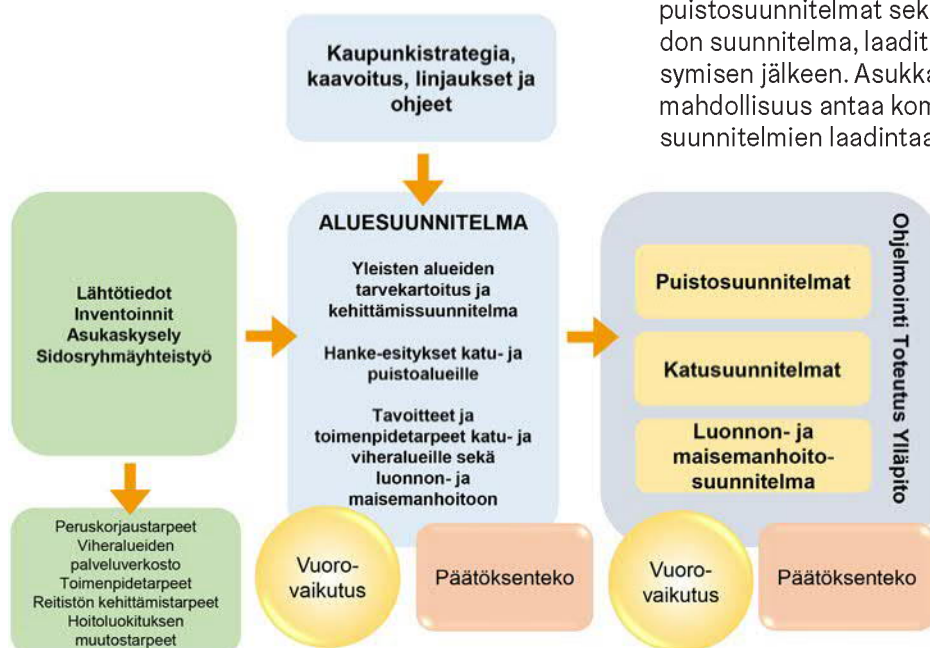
puistosuunnitelmat sek
don suunnitelma, laadit
symisen jälkeen. Asukka
mahdollisuus antaa kom
suunnitelmien laadintaa

Kaupunkistrategia, kaavoitus, linjaukset ja ohjeet

Lähtötiedot
Inventoinnit
Asukaskysely
Sidosryhmäyhteistyö

ALUESUUNNITELMA

Yleisten alueiden tarvekartoitus ja kehittämissuunnitelma

Hanke-esitykset katu- ja puistoalueille

Tavoitteet ja toimenpidetarpeet katu- ja viheralueille sekä luonnon- ja maisemanhoitoon

Puistosuunnitelmat

Katusuunnitelmat

Luonnon- ja maisemanhoitosuunnitelma

Ohjelmointi Toteutus Ylläpito

Peruskorjaustarpeet
Viheralueiden palveluverkosto
Toimenpidetarpeet
Reitistön kehittämistarpeet
Hoitoluokituksen muutostarpeet

Vuorovaikutus

Päätöksenteko

Vuorovaikutus

Päätöksenteko